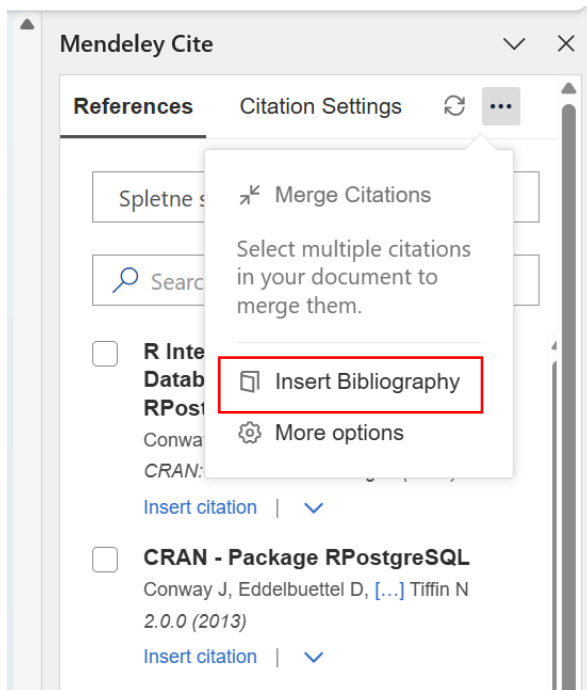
Mendeley Cite

References
Citation Settings

Spletne s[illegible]

Searc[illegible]

Merge Citations

Select multiple citations in your document to merge them.

Insert Bibliography

More options

R Inte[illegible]
Datab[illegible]
RPost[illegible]
Conwa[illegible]
CRAN: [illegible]
Insert citation |

CRAN - Package RPostgreSQL
Conway J, Eddelbuettel D, […] Tiffin N
2.0.0 (2013)
Insert citation |